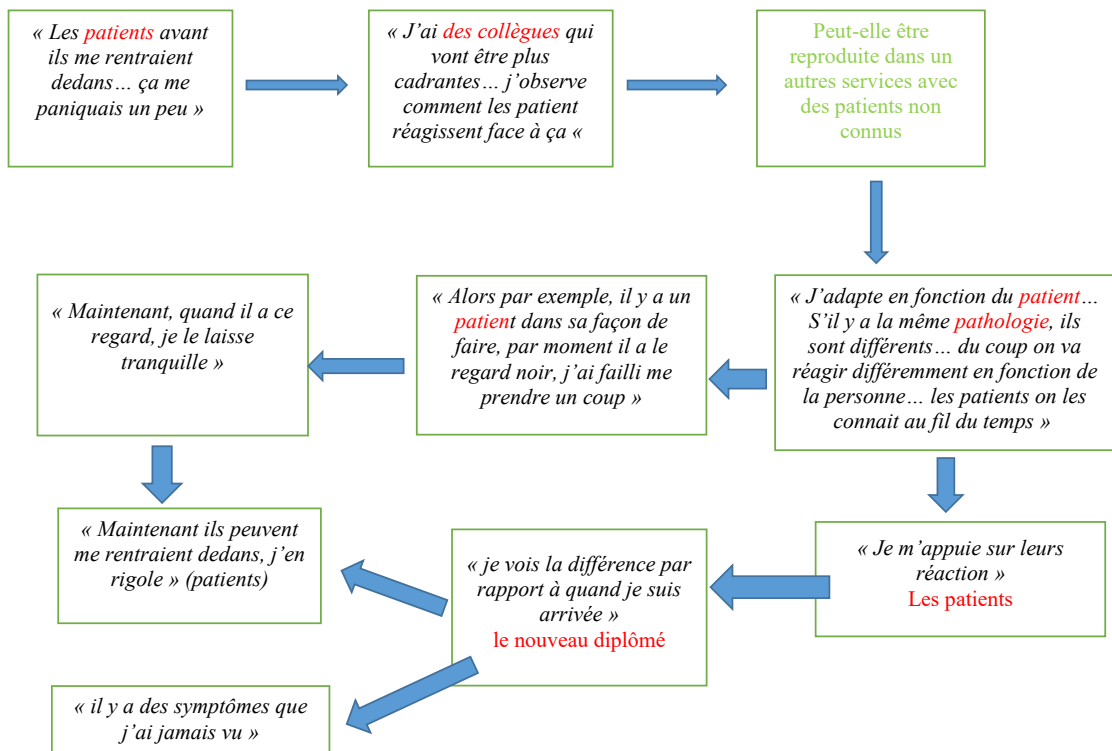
« Les patients avant ils me rentraient dedans… ça me paniquais un peu »

« J'ai des collègues qui vont être plus cadrantes… j'observe comment les patient réagissent face à ça «

Peut-elle être reproduite dans un autres services avec des patients non connus

« J'adapte en fonction du patient… S'il y a la même pathologie, ils sont différents… du coup on va réagir différemment en fonction de la personne… les patients on les connait au fil du temps »

« Alors par exemple, il y a un patient dans sa façon de faire, par moment il a le regard noir, j'ai failli me prendre un coup »

« Maintenant, quand il a ce regard, je le laisse tranquille »

« Maintenant ils peuvent me rentraient dedans, j'en rigole » (patients)

« je vois la différence par rapport à quand je suis arrivée »
le nouveau diplômé

« Je m'appuie sur leurs réaction »
Les patients

« il y a des symptômes que j'ai jamais vu »